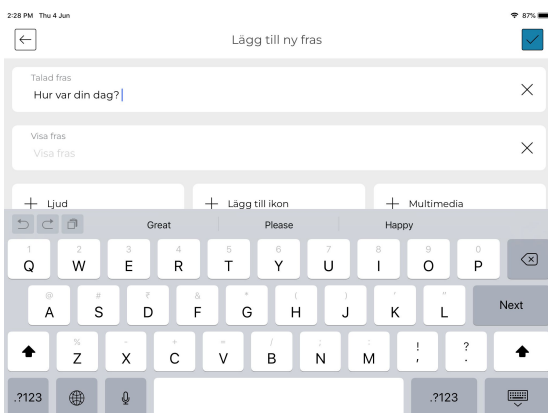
2:28 PM Thu 4 Jun
87%

Lägg till ny fras

Talad fras
Hur var din dag?

Visa fras
Visa fras

+ Ljud
+ Lägg till ikon
+ Multimedia

Great
Please
Happy

1 Q
2 W
3 E
4 R
5 T
6 Y
7 U
8 I
9 O
0 P

@ A
# S
₹ D
& F
* G
( H
) J
' K
" L
Next

% Z
- X
+ C
= V
/ B
; N
: M
! ,
? .

.?123
.?123